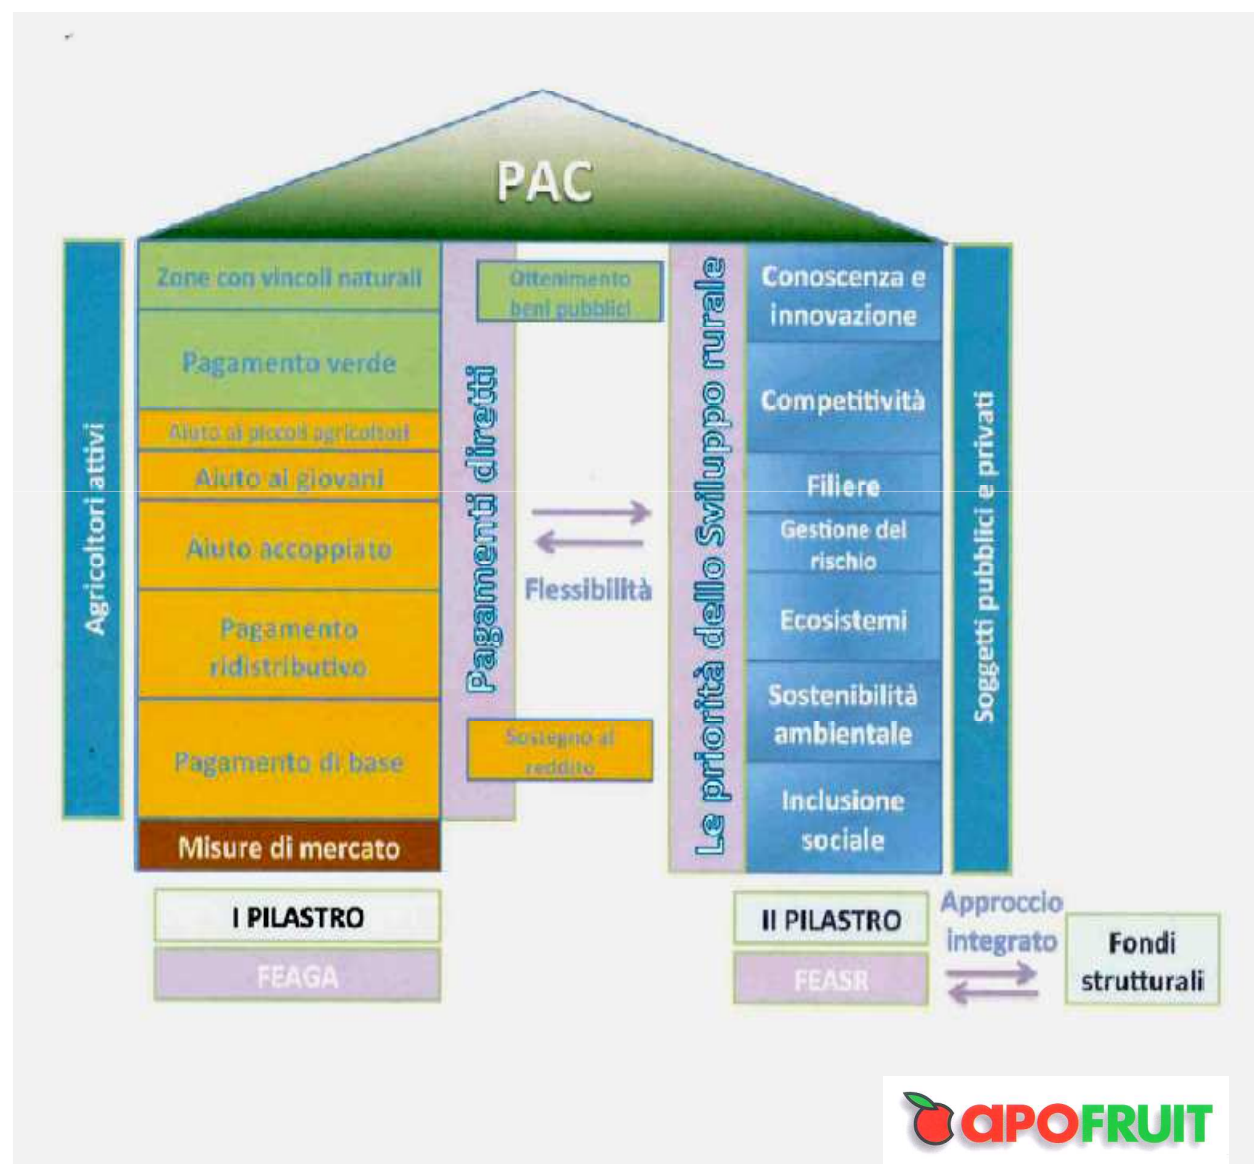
PAC

Agricoltori attivi

Zone con vincoli naturali

Pagamento verde

Aiuto ai piccoli agricoltori

Aiuto ai giovani

Aiuto accoppiato

Pagamento ridistributivo

Pagamento di base

Misure di mercato

Pagamenti diretti

Ottenimento beni pubblici

Flessibilità

Sostegno al reddito

Le priorità dello Sviluppo rurale

Conoscenza e innovazione

Competitività

Filiere

Gestione del rischio

Ecosistemi

Sostenibilità ambientale

Inclusione sociale

Soggetti pubblici e privati

I PILASTRO

FEAGA

II PILASTRO

FEASR

Approccio integrato

Fondi strutturali

apofruit